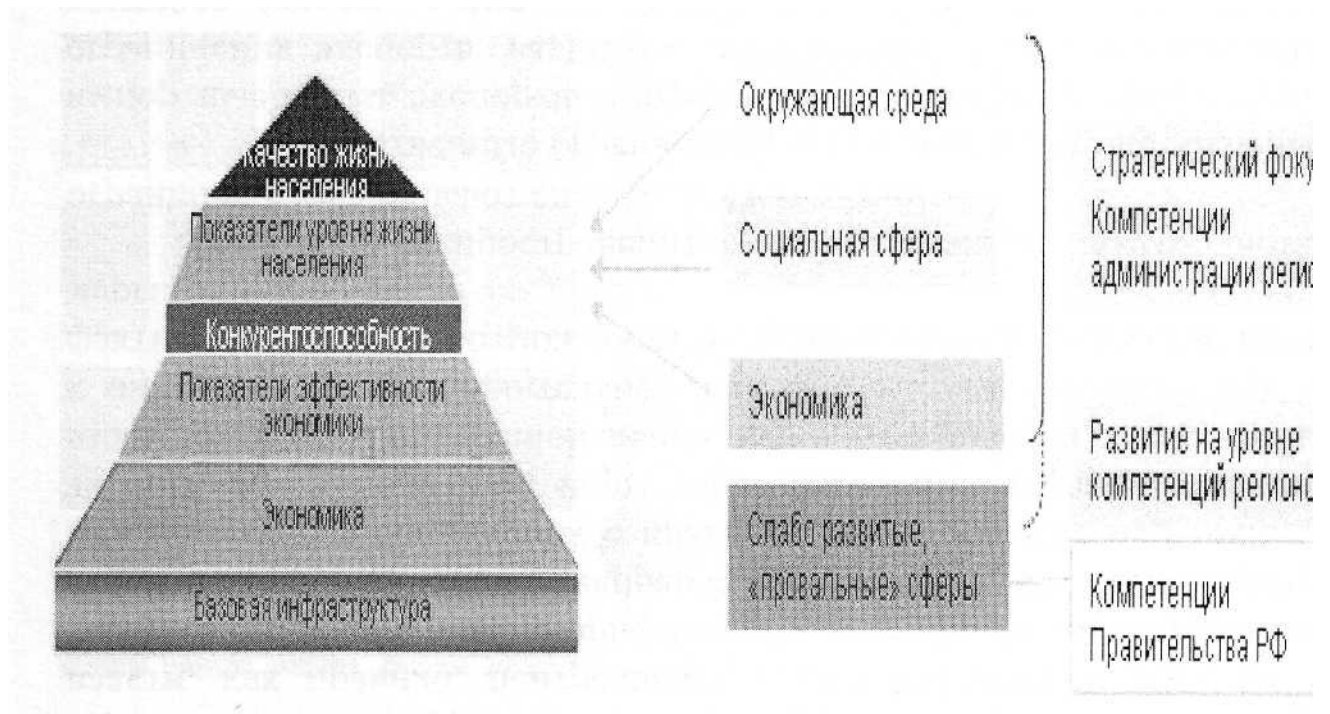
Качество жизни населения

Показатели уровня жизни населения

Конкурентоспособность

Показатели эффективности экономики

Экономика

Базовая инфраструктура

Окружающая среда

Социальная сфера

Экономика

Слабо развитые, «провальные» сферы

Стратегический фоку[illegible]

Компетенции администрации регио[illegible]

Развитие на уровне компетенций регионо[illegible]

Компетенции Правительства РФ